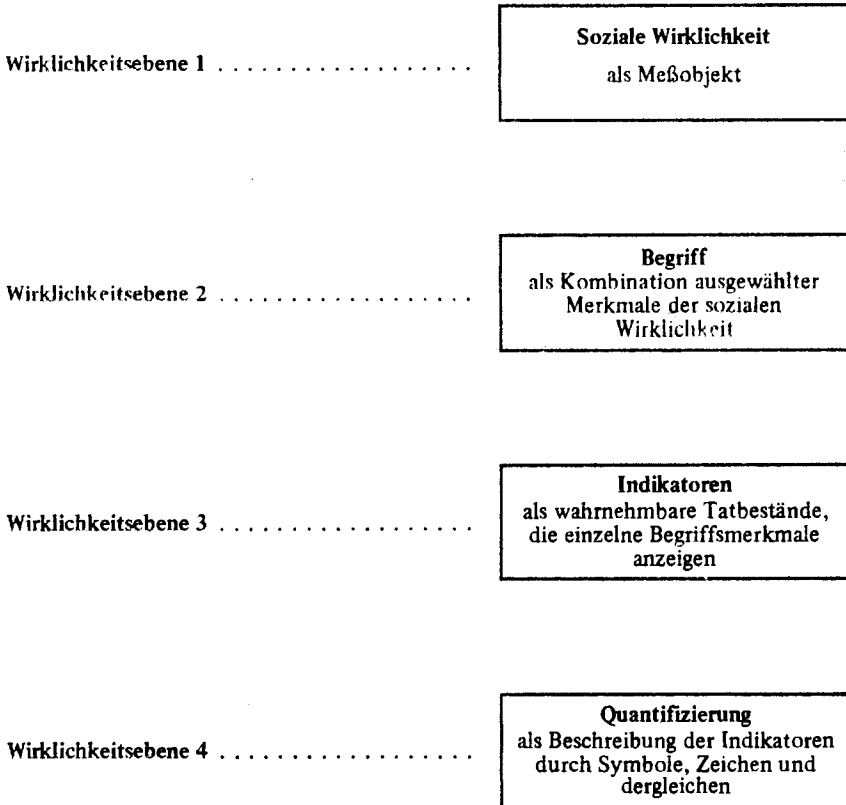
Wirklichkeitsebene 1 . . . . . . . . . . . . . . . . . .

Soziale Wirklichkeit
als Meßobjekt

Wirklichkeitsebene 2 . . . . . . . . . . . . . . . . . .

Begriff
als Kombination ausgewählter Merkmale der sozialen Wirklichkeit

Wirklichkeitsebene 3 . . . . . . . . . . . . . . . . . .

Indikatoren
als wahrnehmbare Tatbestände, die einzelne Begriffsmerkmale anzeigen

Wirklichkeitsebene 4 . . . . . . . . . . . . . . . . . .

Quantifizierung
als Beschreibung der Indikatoren durch Symbole, Zeichen und dergleichen